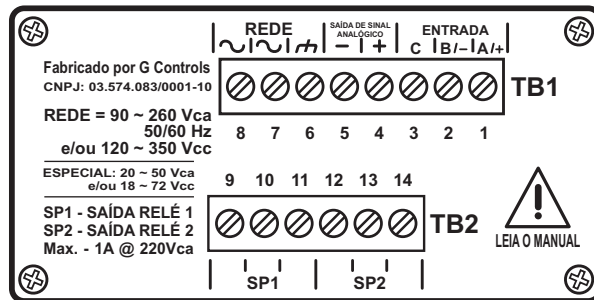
REDE

SAÍDA DE SINAL ANALÓGICO

ENTRADA

$\sim$ $\sim$ $\perp$ − + C B/− A/+

Fabricado por G Controls
CNPJ: 03.574.083/0001-10

TB1

REDE = 90 ~ 260 Vca
50/60 Hz
e/ou 120 ~ 350 Vcc

8 7 6 5 4 3 2 1

ESPECIAL: 20 ~ 50 Vca
e/ou 18 ~ 72 Vcc

9 10 11 12 13 14

SP1 - SAÍDA RELÉ 1
SP2 - SAÍDA RELÉ 2
Max. - 1A @ 220Vca

TB2

LEIA O MANUAL

SP1 SP2